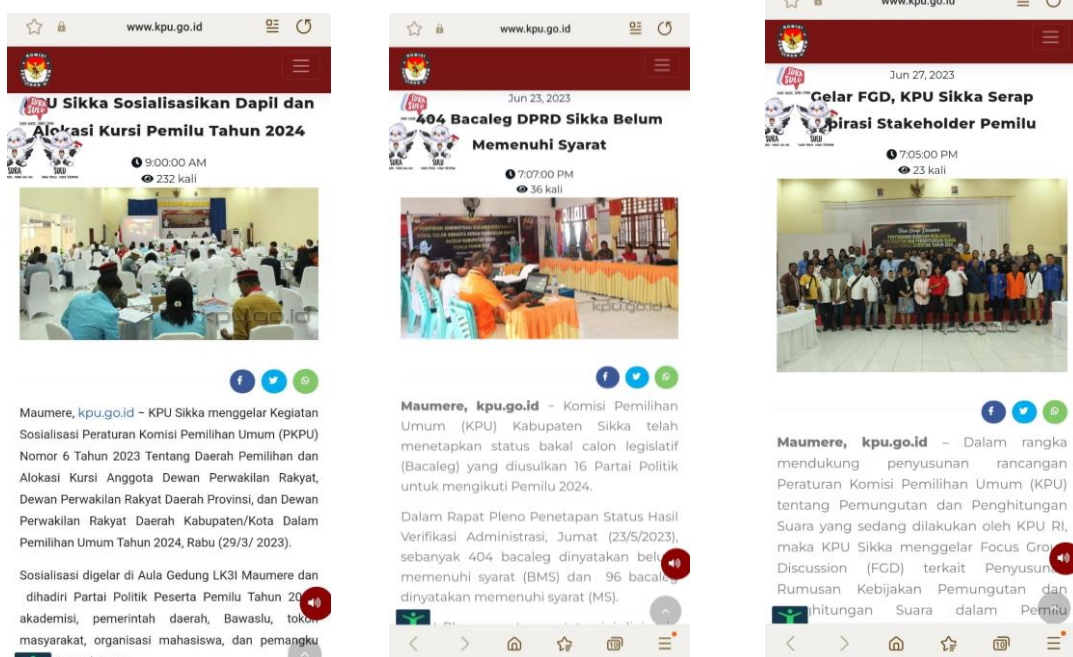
www.kpu.go.id

KOMISI

U Sikka Sosialisasikan Dapil dan Alokasi Kursi Pemilu Tahun 2024

SIKA SULU

9:00:00 AM
232 kali

kpu.go.id

Maumere, kpu.go.id – KPU Sikka menggelar Kegiatan Sosialisasi Peraturan Komisi Pemilihan Umum (PKPU) Nomor 6 Tahun 2023 Tentang Daerah Pemilihan dan Alokasi Kursi Anggota Dewan Perwakilan Rakyat, Dewan Perwakilan Rakyat Daerah Provinsi, dan Dewan Perwakilan Rakyat Daerah Kabupaten/Kota Dalam Pemilihan Umum Tahun 2024, Rabu (29/3/ 2023).

Sosialisasi digelar di Aula Gedung LK3I Maumere dan dihadiri Partai Politik Peserta Pemilu Tahun 20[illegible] akademisi, pemerintah daerah, Bawaslu, toko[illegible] masyarakat, organisasi mahasiswa, dan pemangku

www.kpu.go.id

KOMISI

Jun 23, 2023

404 Bacaleg DPRD Sikka Belum Memenuhi Syarat

SIKA SULU

7:07:00 PM
36 kali

kpu.go.id

Maumere, kpu.go.id – Komisi Pemilihan Umum (KPU) Kabupaten Sikka telah menetapkan status bakal calon legislatif (Bacaleg) yang diusulkan 16 Partai Politik untuk mengikuti Pemilu 2024.

Dalam Rapat Pleno Penetapan Status Hasil Verifikasi Administrasi, Jumat (23/5/2023), sebanyak 404 bacaleg dinyatakan bel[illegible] memenuhi syarat (BMS) dan 96 bacale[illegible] dinyatakan memenuhi syarat (MS).

www.kpu.go.id

KOMISI

Jun 27, 2023

Gelar FGD, KPU Sikka Serap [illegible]pirasi Stakeholder Pemilu

SIKA SULU

7:05:00 PM
23 kali

Maumere, kpu.go.id – Dalam rangka mendukung penyusunan rancangan Peraturan Komisi Pemilihan Umum (KPU) tentang Pemungutan dan Penghitungan Suara yang sedang dilakukan oleh KPU RI, maka KPU Sikka menggelar Focus Gro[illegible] Discussion (FGD) terkait Penyusun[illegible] Rumusan Kebijakan Pemungutan dan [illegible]hitungan Suara dalam Pemilu